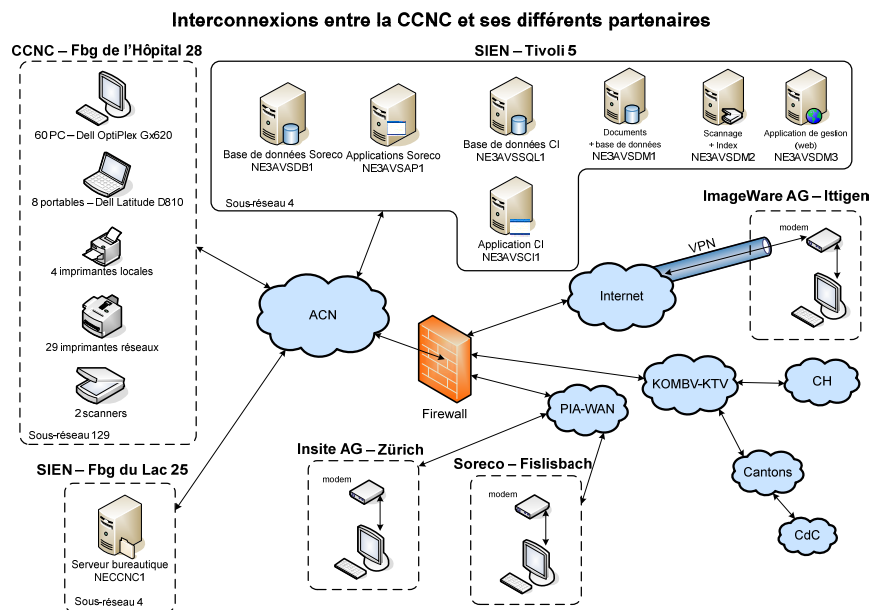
Interconnexions entre la CCNC et ses différents partenaires

CCNC – Fbg de l'Hôpital 28

60 PC – Dell OptiPlex Gx620

8 portables – Dell Latitude D810

4 imprimantes locales

29 imprimantes réseaux

2 scanners

Sous-réseau 129

SIEN – Tivoli 5

Base de données Soreco
NE3AVSDB1

Applications Soreco
NE3AVSAP1

Base de données CI
NE3AVSSQL1

Documents + base de données
NE3AVSDM1

Scannage + Index
NE3AVSDM2

Application de gestion (web)
NE3AVSDM3

Sous-réseau 4

Application CI
NE3AVSCI1

ImageWare AG – Ittigen

modem

VPN

Internet

ACN

Firewall

KOMBV-KTV

CH

PIA-WAN

Cantons

CdC

SIEN – Fbg du Lac 25

Serveur bureautique
NECCNC1

Sous-réseau 4

Insite AG – Zürich

modem

Soreco – Fislisbach

modem